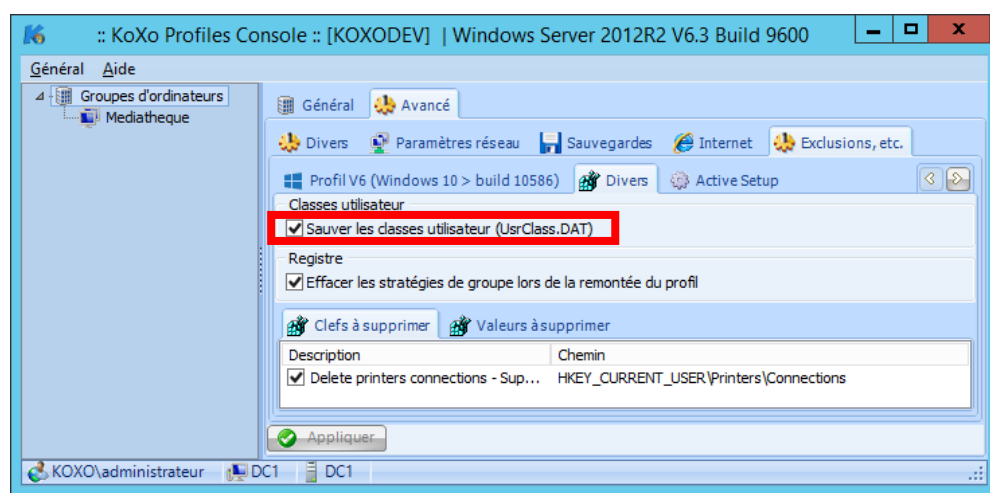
:: KoXo Profiles Console :: [KOXODEV] | Windows Server 2012R2 V6.3 Build 9600

Général Aide

Groupes d'ordinateurs
Mediatheque

Général
Avancé

Divers
Paramètres réseau
Sauvegardes
Internet
Exclusions, etc.

Profil V6 (Windows 10 > build 10586)
Divers
Active Setup

Classes utilisateur
Sauver les classes utilisateur (UsrClass.DAT)

Registre
Effacer les stratégies de groupe lors de la remontée du profil

Clefs à supprimer
Valeurs à supprimer

| Description | Chemin |
|---|---|
| Delete printers connections - Sup... | HKEY_CURRENT_USER\Printers\Connections |

Appliquer

KOXO\administrateur
DC1
DC1